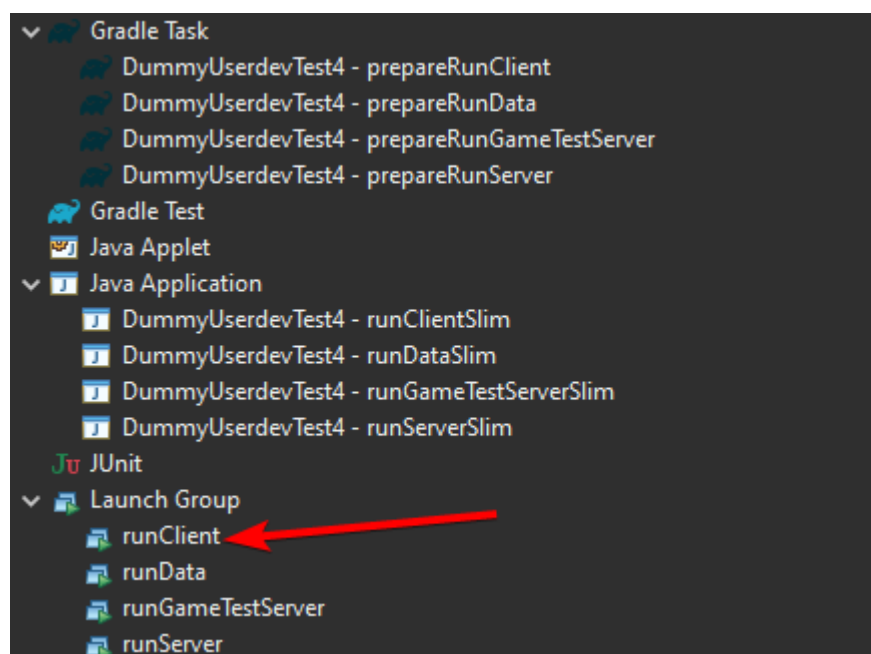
Gradle Task
DummyUserdevTest4 - prepareRunClient
DummyUserdevTest4 - prepareRunData
DummyUserdevTest4 - prepareRunGameTestServer
DummyUserdevTest4 - prepareRunServer
Gradle Test
Java Applet
Java Application
DummyUserdevTest4 - runClientSlim
DummyUserdevTest4 - runDataSlim
DummyUserdevTest4 - runGameTestServerSlim
DummyUserdevTest4 - runServerSlim
JUnit
Launch Group
runClient
runData
runGameTestServer
runServer